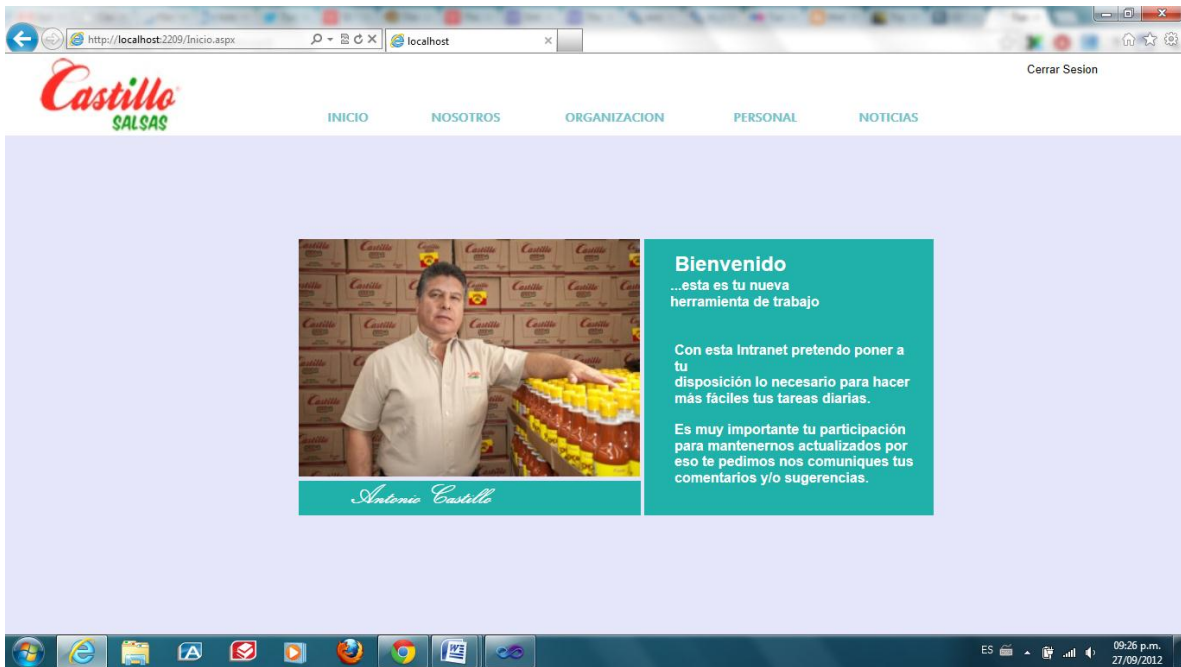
http://localhost:2209/Inicio.aspx
localhost

Castillo SALSAS

Cerrar Sesion

INICIO NOSOTROS ORGANIZACION PERSONAL NOTICIAS

Antonio Castillo

Bienvenido
...esta es tu nueva herramienta de trabajo

Con esta Intranet pretendo poner a tu disposición lo necesario para hacer más fáciles tus tareas diarias.

Es muy importante tu participación para mantenernos actualizados por eso te pedimos nos comuniques tus comentarios y/o sugerencias.

ES 09:26 p.m. 27/09/2012